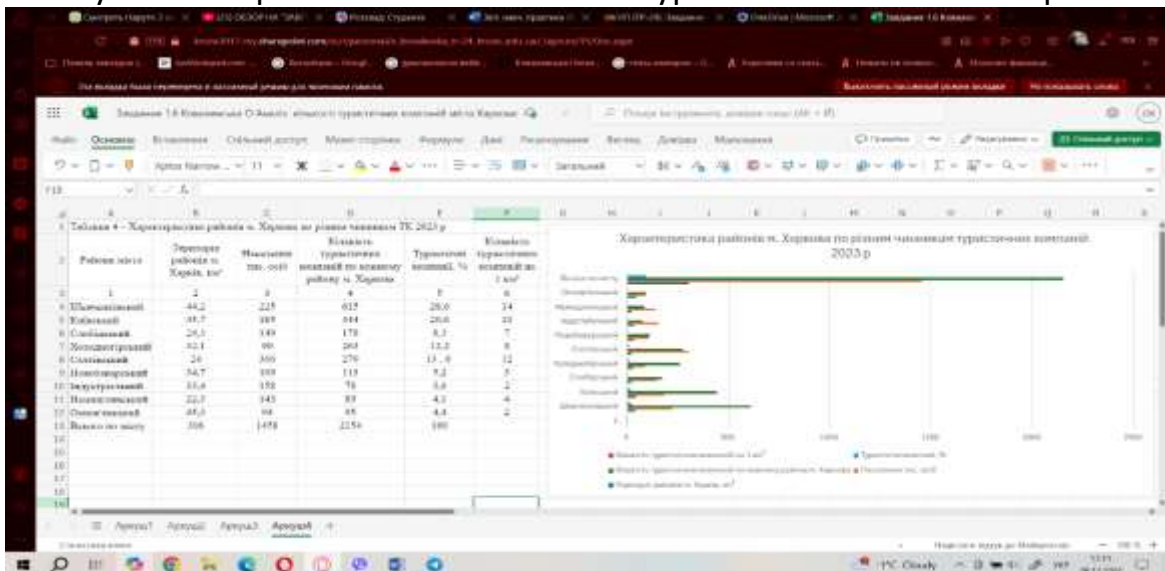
Завдання 1.6 Коваленко О Аналіз місцевого туристичних компаній міста Харкова

Файл Основне Вставлення Спільний доступ Макет сторінки Формули Дані Рецензування Вигляд Довідка

Таблиця 4 – Характеристика районів м. Харкова за різними чинниками ТК 2023 р

| Район міста | Територія району м. Харків, км² | Населення тис. осіб | Кількість туристичних компаній по кожному району м. Харкова | Туристичні компанії, % | Кількість туристичних компаній на 1 км² |
|---|---|---|---|---|---|
| 1 | 2 | 3 | 4 | 5 | 6 |
| Шевченківський | 44,2 | 225 | 615 | 28,6 | 14 |
| Київський | 35,7 | 185 | 444 | 20,6 | 13 |
| Слобідський | 24,1 | 149 | 178 | 8,3 | 7 |
| Холодногірський | 32,1 | 99 | 263 | 12,2 | 8 |
| Салтівський | 24 | 300 | 279 | 13,0 | 12 |
| Новобаварський | 34,7 | 103 | 113 | 5,2 | 3 |
| Індустріальний | 33,6 | 158 | 78 | 3,6 | 2 |
| Немишлянський | 22,3 | 143 | 85 | 4,1 | 4 |
| Основ'янський | 45,3 | 98 | 95 | 4,4 | 2 |
| Всього по місту | 306 | 1458 | 2154 | 100 | |

Характеристика районів м. Харкова по різним чинникам туристичних компаній 2023 р

Аркуш1 Аркуш2 Аркуш3 Аркуш4